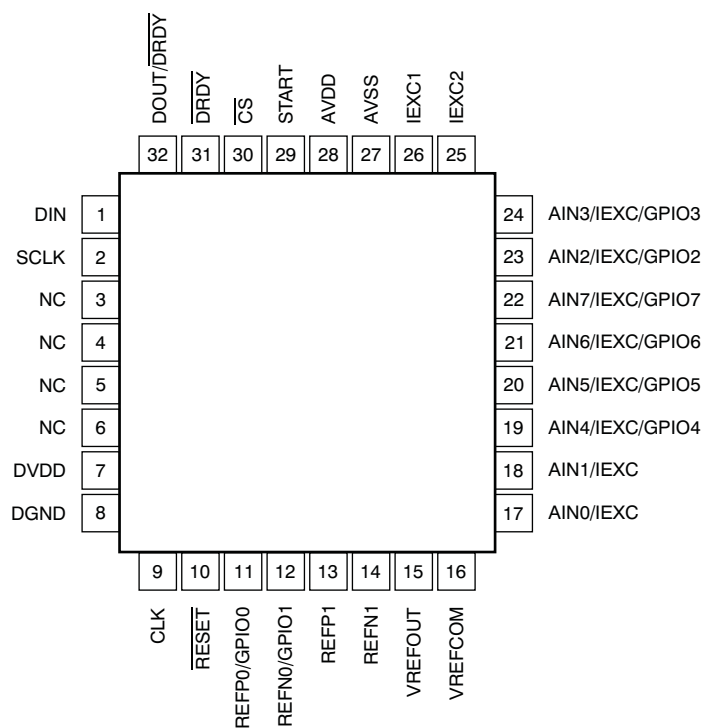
DOUT/$\overline{DRDY}$
$\overline{DRDY}$
$\overline{CS}$
START
AVDD
AVSS
IEXC1
IEXC2

32 31 30 29 28 27 26 25

DIN 1
SCLK 2
NC 3
NC 4
NC 5
NC 6
DVDD 7
DGND 8

24 AIN3/IEXC/GPIO3
23 AIN2/IEXC/GPIO2
22 AIN7/IEXC/GPIO7
21 AIN6/IEXC/GPIO6
20 AIN5/IEXC/GPIO5
19 AIN4/IEXC/GPIO4
18 AIN1/IEXC
17 AIN0/IEXC

9 10 11 12 13 14 15 16

CLK
$\overline{RESET}$
REFP0/GPIO0
REFN0/GPIO1
REFP1
REFN1
VREFOUT
VREFCOM